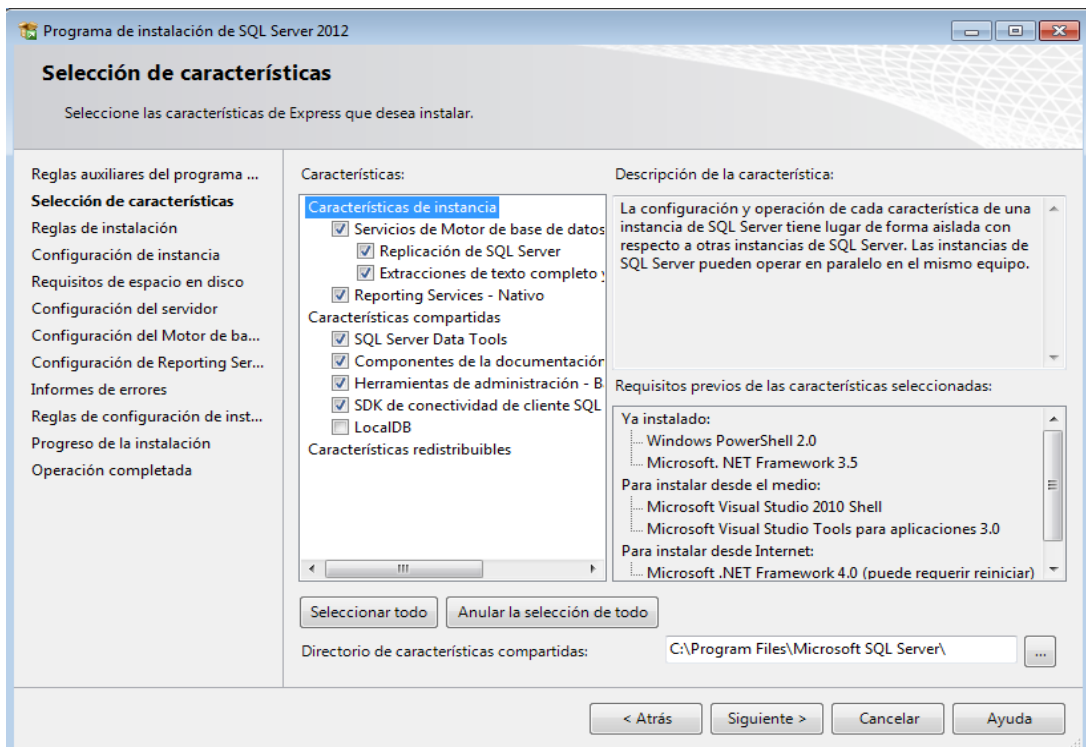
Programa de instalación de SQL Server 2012

Selección de características

Seleccione las características de Express que desea instalar.

Reglas auxiliares del programa ...
Selección de características
Reglas de instalación
Configuración de instancia
Requisitos de espacio en disco
Configuración del servidor
Configuración del Motor de ba...
Configuración de Reporting Ser...
Informes de errores
Reglas de configuración de inst...
Progreso de la instalación
Operación completada

Características:

Características de instancia
Servicios de Motor de base de datos
Replicación de SQL Server
Extracciones de texto completo y
Reporting Services - Nativo
Características compartidas
SQL Server Data Tools
Componentes de la documentación
Herramientas de administración - B
SDK de conectividad de cliente SQL
LocalDB
Características redistribuibles

Descripción de la característica:

La configuración y operación de cada característica de una instancia de SQL Server tiene lugar de forma aislada con respecto a otras instancias de SQL Server. Las instancias de SQL Server pueden operar en paralelo en el mismo equipo.

Requisitos previos de las características seleccionadas:

Ya instalado:
Windows PowerShell 2.0
Microsoft. NET Framework 3.5
Para instalar desde el medio:
Microsoft Visual Studio 2010 Shell
Microsoft Visual Studio Tools para aplicaciones 3.0
Para instalar desde Internet:
Microsoft .NET Framework 4.0 (puede requerir reiniciar)

Seleccionar todo
Anular la selección de todo

Directorio de características compartidas:
C:\Program Files\Microsoft SQL Server\
...

< Atrás
Siguiente >
Cancelar
Ayuda